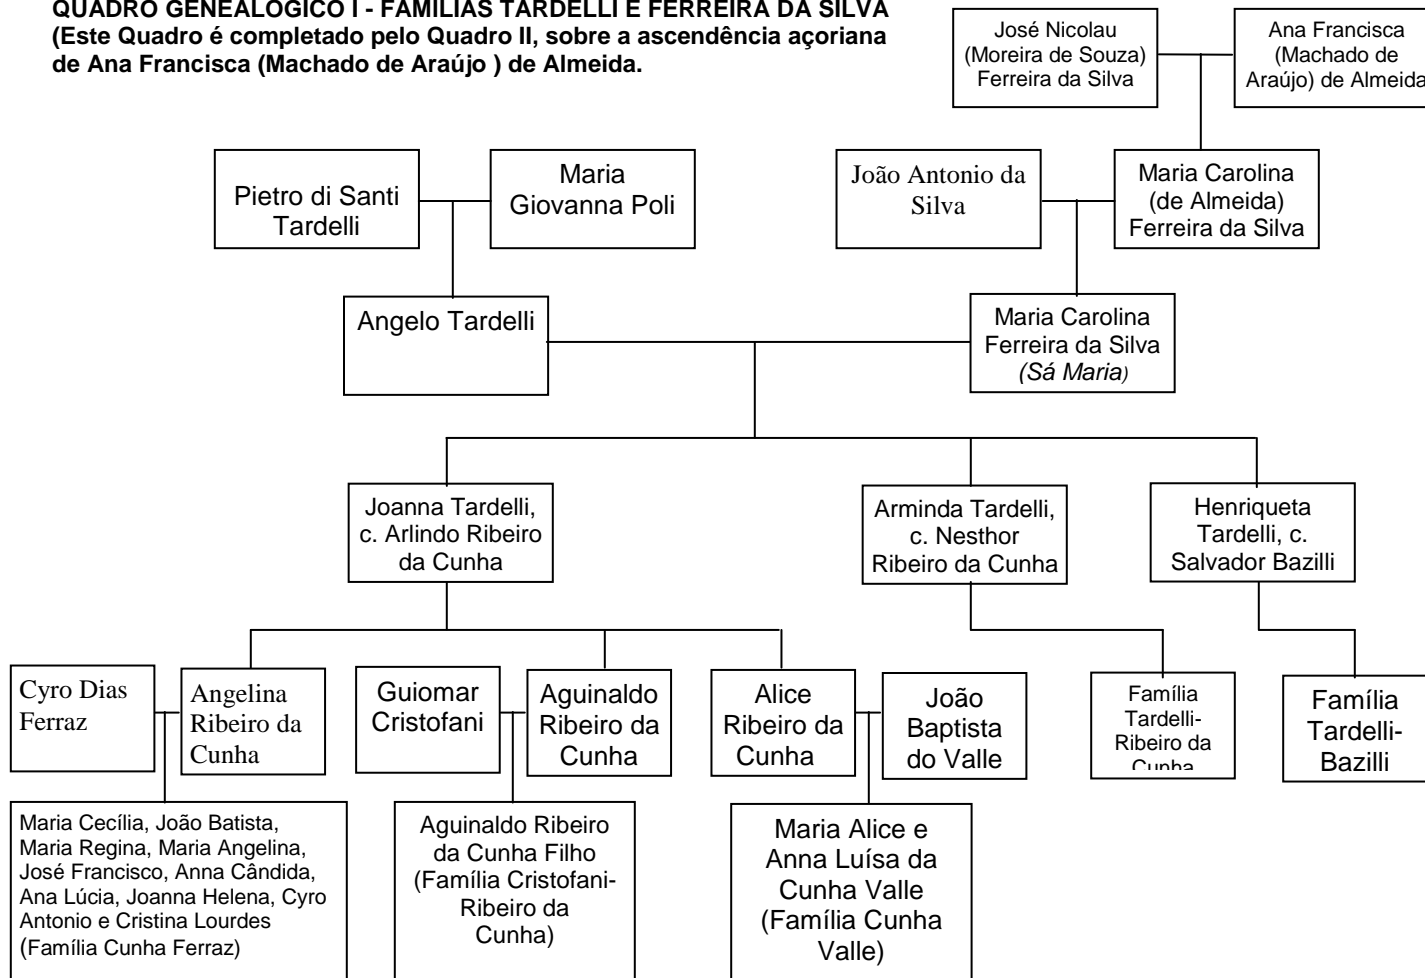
QUADRO GENEALÓGICO I - FAMÍLIAS TARDELLI E FERREIRA DA SILVA
(Este Quadro é completado pelo Quadro II, sobre a ascendência açoriana de Ana Francisca (Machado de Araújo ) de Almeida.

José Nicolau (Moreira de Souza) Ferreira da Silva

Ana Francisca (Machado de Araújo) de Almeida

Pietro di Santi Tardelli

Maria Giovanna Poli

João Antonio da Silva

Maria Carolina (de Almeida) Ferreira da Silva

Angelo Tardelli

Maria Carolina Ferreira da Silva (Sá Maria)

Joanna Tardelli, c. Arlindo Ribeiro da Cunha

Arminda Tardelli, c. Nesthor Ribeiro da Cunha

Henriqueta Tardelli, c. Salvador Bazilli

Cyro Dias Ferraz

Angelina Ribeiro da Cunha

Guiomar Cristofani

Aguinaldo Ribeiro da Cunha

Alice Ribeiro da Cunha

João Baptista do Valle

Família Tardelli-Ribeiro da Cunha

Família Tardelli-Bazilli

Maria Cecília, João Batista, Maria Regina, Maria Angelina, José Francisco, Anna Cândida, Ana Lúcia, Joanna Helena, Cyro Antonio e Cristina Lourdes (Família Cunha Ferraz)

Aguinaldo Ribeiro da Cunha Filho (Família Cristofani-Ribeiro da Cunha)

Maria Alice e Anna Luísa da Cunha Valle (Família Cunha Valle)